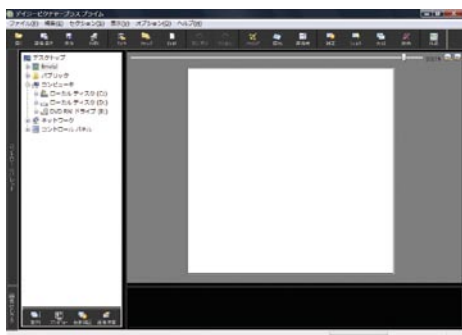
デイジー ピクチャー プラス プライム
ファイル(F) 編集(E) セクション(S) 表示(V) オプション(O) ヘルプ(H)

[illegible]

デスクトップ
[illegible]
パブリック
コンピュータ
ローカル ディスク (C:)
ローカル ディスク (D:)
DVD RW ドライブ (E:)
ネットワーク
コントロール パネル